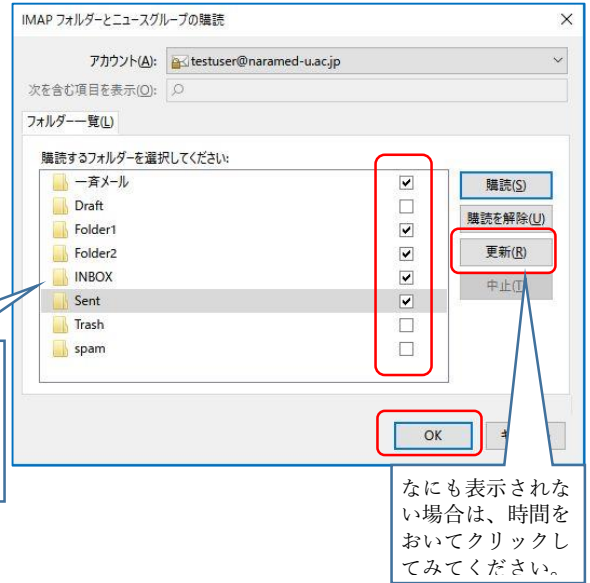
IMAP フォルダーとニュースグループの購読

アカウント(A): testuser@naramed-u.ac.jp

次を含む項目を表示(O):

フォルダー一覧(L)

購読するフォルダーを選択してください:

一斉メール

Draft

Folder1

Folder2

INBOX

Sent

Trash

spam

購読(S)

購読を解除(U)

更新(R)

中止(T)

OK

キ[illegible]

なにも表示されない場合は、時間をおいてクリックしてみてください。